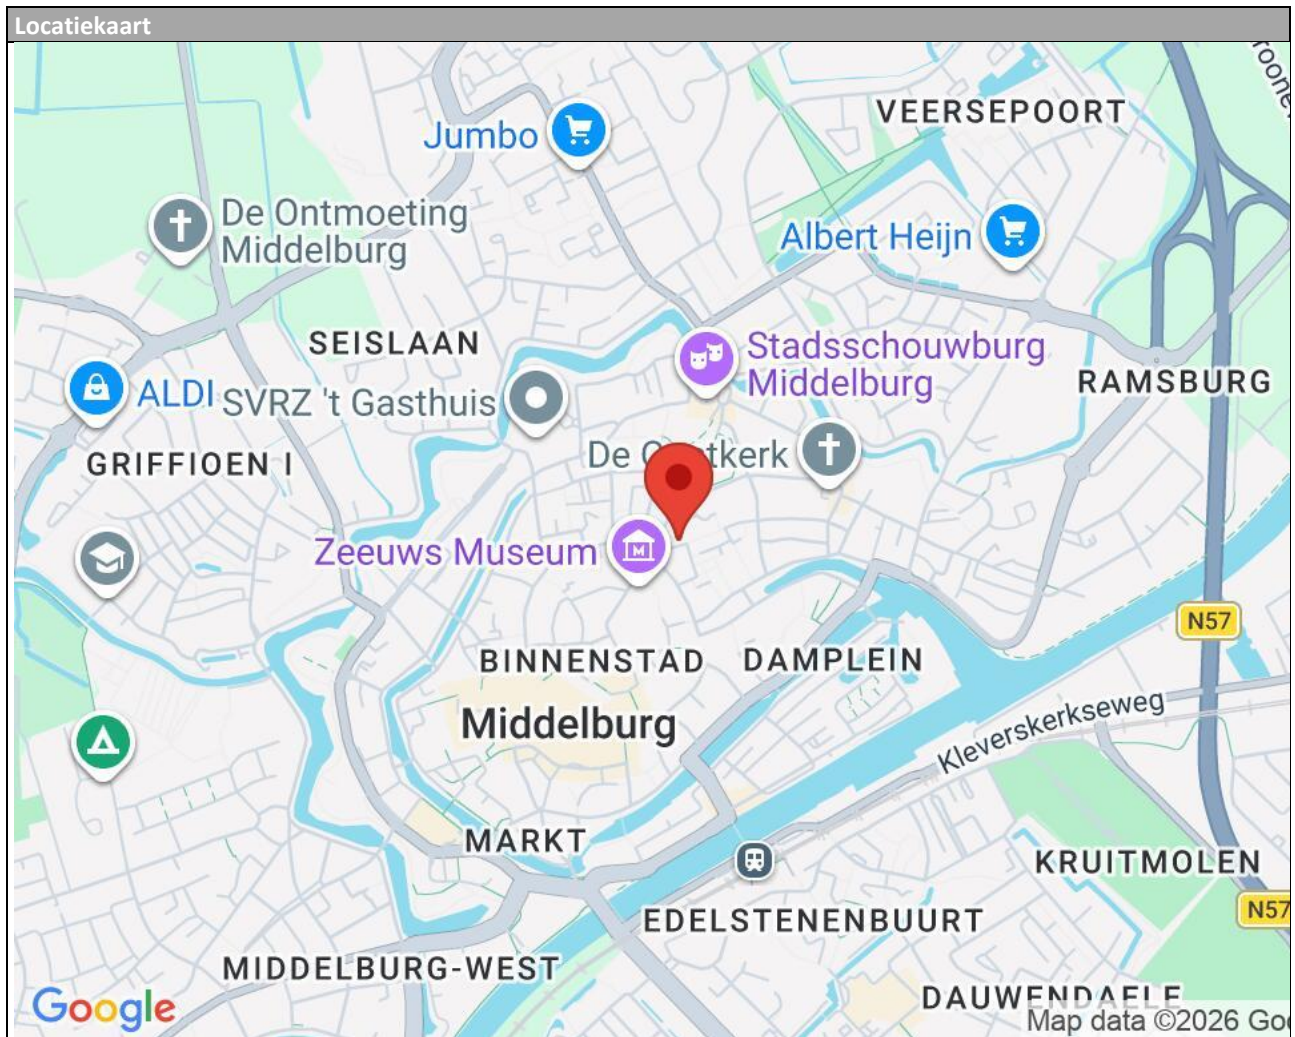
Locatiekaart

roone

Jumbo

VEERSEPOORT

De Ontmoeting Middelburg

Albert Heijn

SEISLAAN

Stadsschouwburg Middelburg

RAMSBURG

ALDI

SVRZ 't Gasthuis

GRIFFIOEN I

De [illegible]tkerk

Zeeuws Museum

N57

BINNENSTAD

DAMPLEIN

Middelburg

Kleverskerkseweg

MARKT

KRUITMOLEN

EDELSTENENBUURT

N57

MIDDELBURG-WEST

DAUWENDAELE

Google

Map data ©2026 Go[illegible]